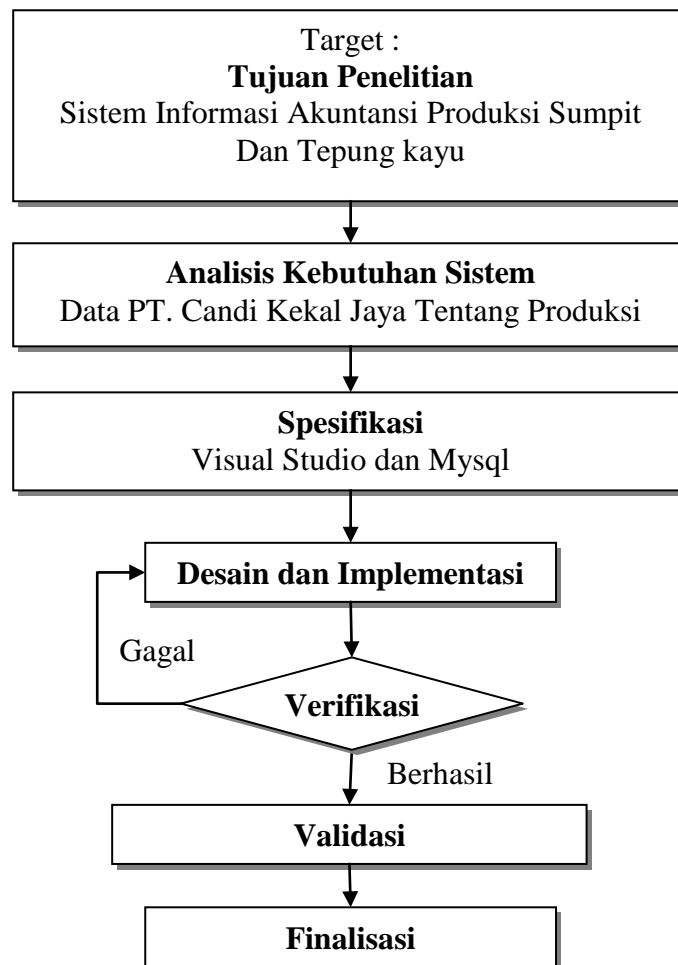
Target :
**Tujuan Penelitian**
Sistem Informasi Akuntansi Produksi Sumpit Dan Tepung kayu

**Analisis Kebutuhan Sistem**
Data PT. Candi Kekal Jaya Tentang Produksi

**Spesifikasi**
Visual Studio dan Mysql

**Desain dan Implementasi**

Gagal

**Verifikasi**

Berhasil

**Validasi**

**Finalisasi**